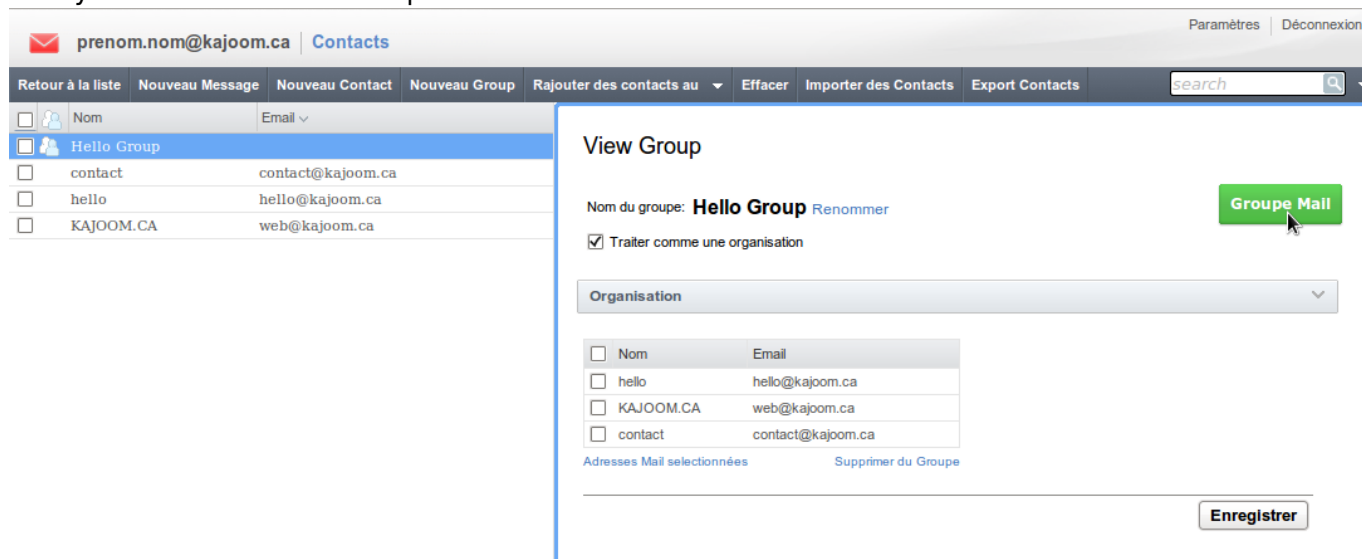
prenom.nom@kajoom.ca | Contacts

Paramètres | Déconnexion

Retour à la liste | Nouveau Message | Nouveau Contact | Nouveau Group | Rajouter des contacts au | Effacer | Importer des Contacts | Export Contacts

search

| | Nom | Email |
|---|---|---|
| | Hello Group | |
| | contact | contact@kajoom.ca |
| | hello | hello@kajoom.ca |
| | KAJOOM.CA | web@kajoom.ca |

View Group

Nom du groupe: **Hello Group** Renommer

Groupe Mail

Traiter comme une organisation

Organisation

| | Nom | Email |
|---|---|---|
| | hello | hello@kajoom.ca |
| | KAJOOM.CA | web@kajoom.ca |
| | contact | contact@kajoom.ca |

Adresses Mail selectionnées

Supprimer du Groupe

Enregistrer